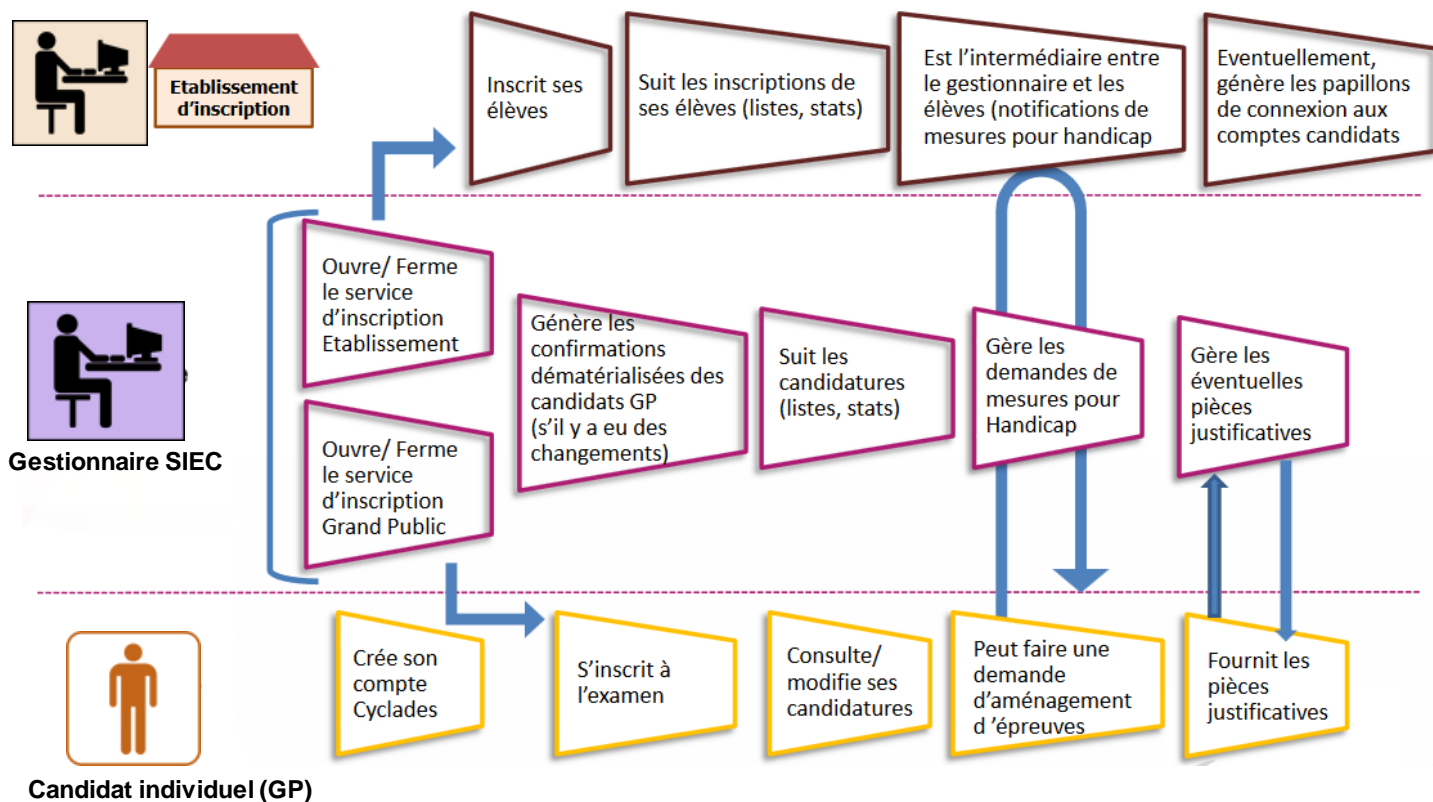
Etablissement d'inscription

Inscrit ses élèves

Suit les inscriptions de ses élèves (listes, stats)

Est l'intermédiaire entre le gestionnaire et les élèves (notifications de mesures pour handicap

Eventuellement, génère les papillons de connexion aux comptes candidats

Ouvre/ Ferme le service d'inscription Etablissement

Ouvre/ Ferme le service d'inscription Grand Public

Génère les confirmations dématérialisées des candidats GP (s'il y a eu des changements)

Suit les candidatures (listes, stats)

Gère les demandes de mesures pour Handicap

Gère les éventuelles pièces justificatives

Gestionnaire SIEC

Crée son compte Cyclades

S'inscrit à l'examen

Consulte/ modifie ses candidatures

Peut faire une demande d'aménagement d 'épreuves

Fournit les pièces justificatives

Candidat individuel (GP)